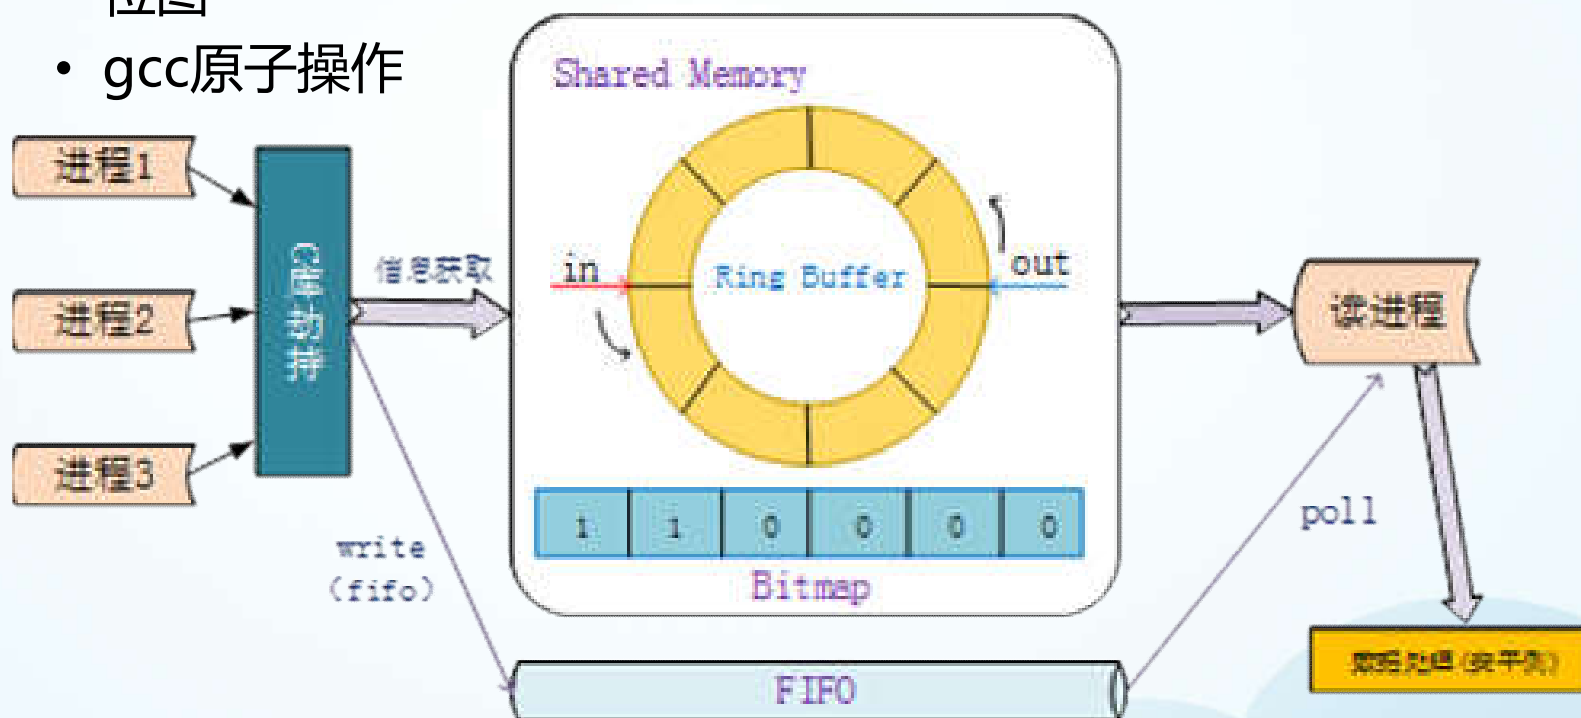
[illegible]

• gcc原子操作

进程1

进程2

进程3

C库劫持

信息获取

Shared Memory

in

Ring Buffer

out

| 1 | 1 | 0 | 0 | 0 | 0 |
|---|---|---|---|---|---|

Bitmap

write
(fifo)

FIFO

读进程

poll

数据处理(按平衡)